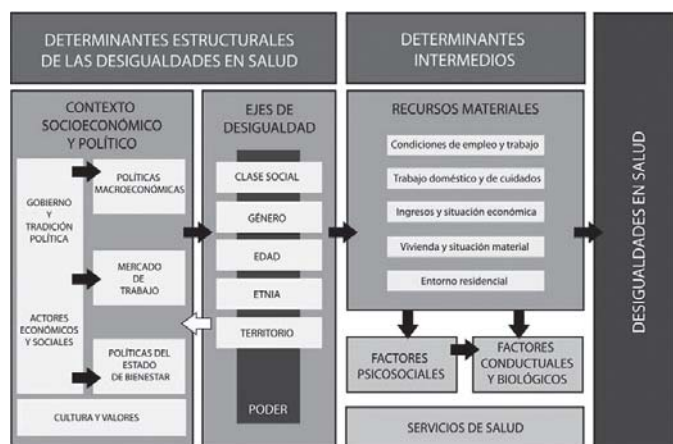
DETERMINANTES ESTRUCTURALES DE LAS DESIGUALDADES EN SALUD

DETERMINANTES INTERMEDIOS

DESIGUALDADES EN SALUD

CONTEXTO SOCIOECONÓMICO Y POLÍTICO

GOBIERNO Y TRADICIÓN POLÍTICA

POLÍTICAS MACROECONÓMICAS

MERCADO DE TRABAJO

ACTORES ECONÓMICOS Y SOCIALES

POLÍTICAS DEL ESTADO DE BIENESTAR

CULTURA Y VALORES

EJES DE DESIGUALDAD

CLASE SOCIAL

GÉNERO

EDAD

ETNIA

TERRITORIO

PODER

RECURSOS MATERIALES

Condiciones de empleo y trabajo

Trabajo doméstico y de cuidados

Ingresos y situación económica

Vivienda y situación material

Entorno residencial

FACTORES PSICOSOCIALES

FACTORES CONDUCTUALES Y BIOLÓGICOS

SERVICIOS DE SALUD